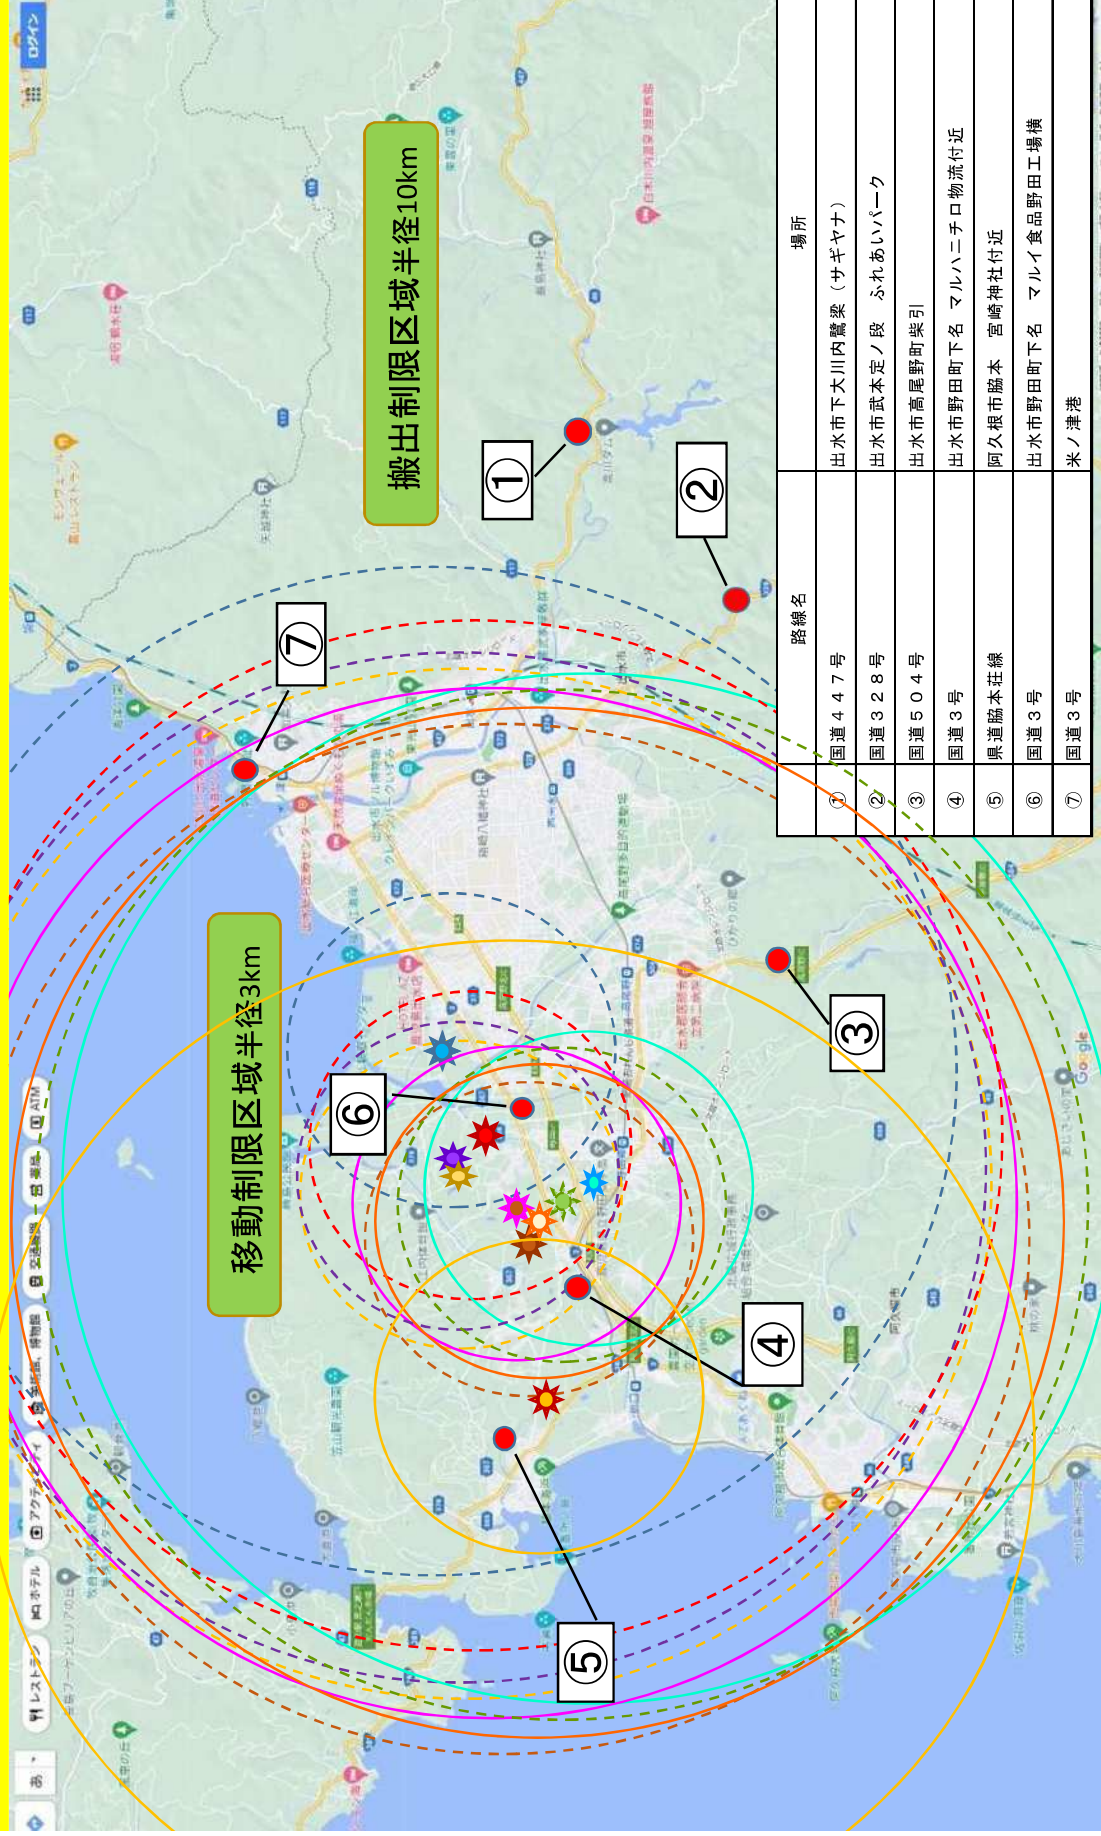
搬出制限区域半径10km

移動制限区域半径3km

①
②
③
④
⑤
⑥
⑦

| | 路線名 | 場所 |
|---|---|---|
| ① | 国道447号 | 出水市下大川内鷺巣（サギヤナ） |
| ② | 国道328号 | 出水市武本定ノ段　ふれあいパーク |
| ③ | 国道504号 | 出水市高尾野町柴引 |
| ④ | 国道3号 | 出水市野田町下名　マルハニチロ物流付近 |
| ⑤ | 県道脇本荘線 | 阿久根市脇本　宮崎神社付近 |
| ⑥ | 国道3号 | 出水市野田町下名　マルイ食品野田工場横 |
| ⑦ | 国道3号 | 米ノ津港 |

ログイン

レストラン　ホテル　アクティビティ　博物館　交通機関　薬局　ATM

Google